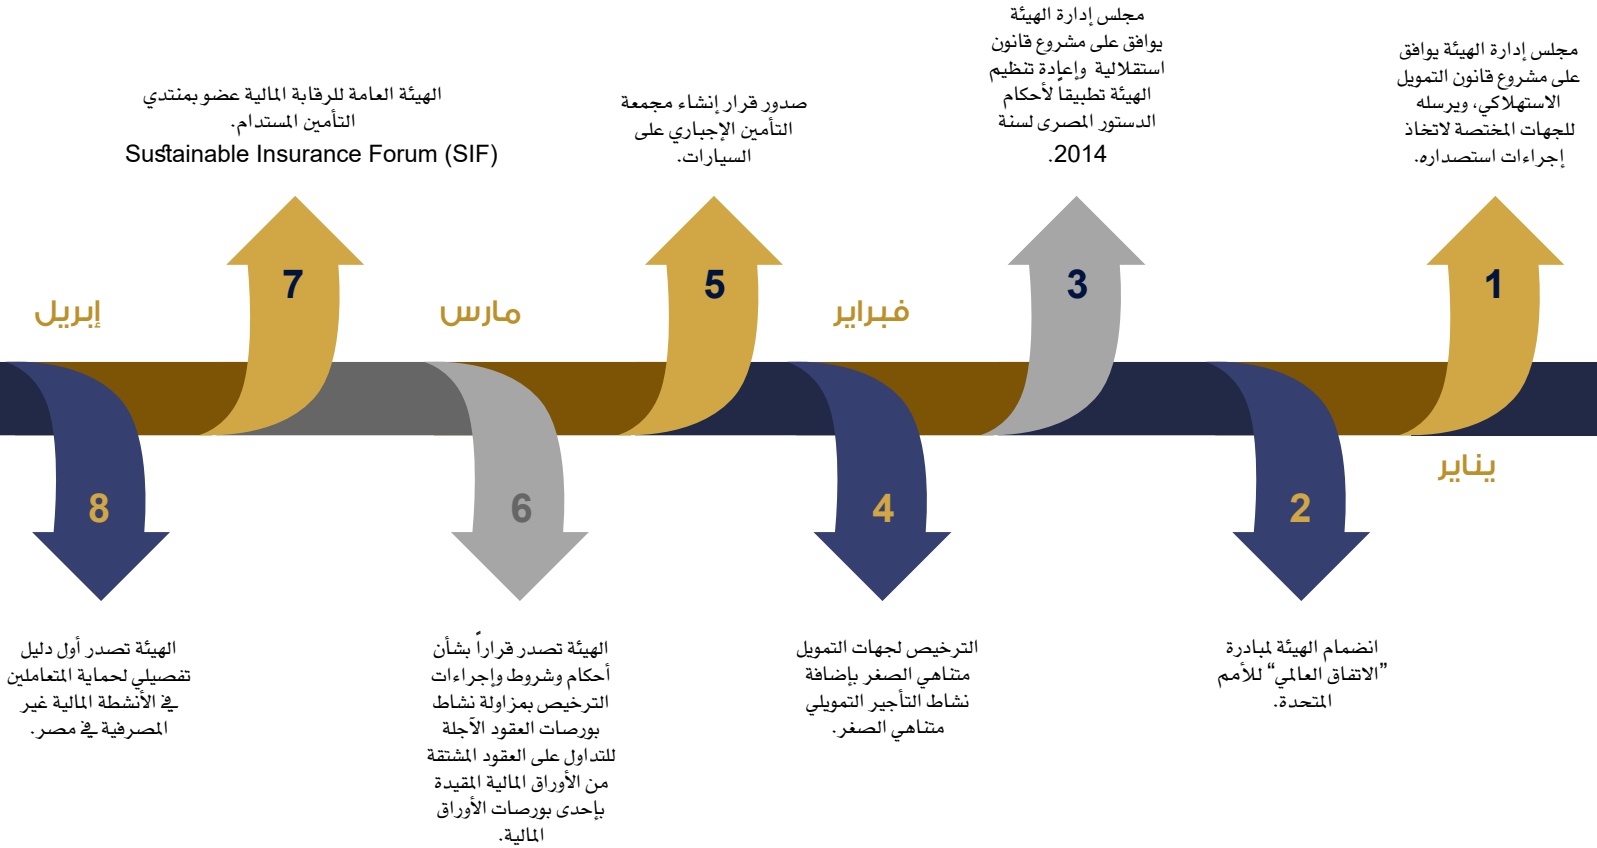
مجلس إدارة الهيئة يوافق على مشروع قانون التمويل الاستهلاكي، ويرسله للجهات المختصة لاتخاذ إجراءات استصداره.

1

يناير

2

انضمام الهيئة لمبادرة "الاتفاق العالمي" للأمم المتحدة.

مجلس إدارة الهيئة يوافق على مشروع قانون استقلالية وإعادة تنظيم الهيئة تطبيقاً لأحكام الدستور المصرى لسنة 2014.

3

فبراير

4

الترخيص لجهات التمويل متناهي الصغر بإضافة نشاط التأجير التمويلي متناهي الصغر.

صدور قرار إنشاء مجمعة التأمين الإجباري على السيارات.

5

مارس

6

الهيئة تصدر قراراً بشأن أحكام وشروط وإجراءات الترخيص بمزاولة نشاط بورصات العقود الآجلة للتداول على العقود المشتقة من الأوراق المالية المقيدة بإحدى بورصات الأوراق المالية.

الهيئة العامة للرقابة المالية عضو بمنتدي التأمين المستدام.
Sustainable Insurance Forum (SIF)

7

إبريل

8

الهيئة تصدر أول دليل تفصيلي لحماية المتعاملين في الأنشطة المالية غير المصرفية في مصر.